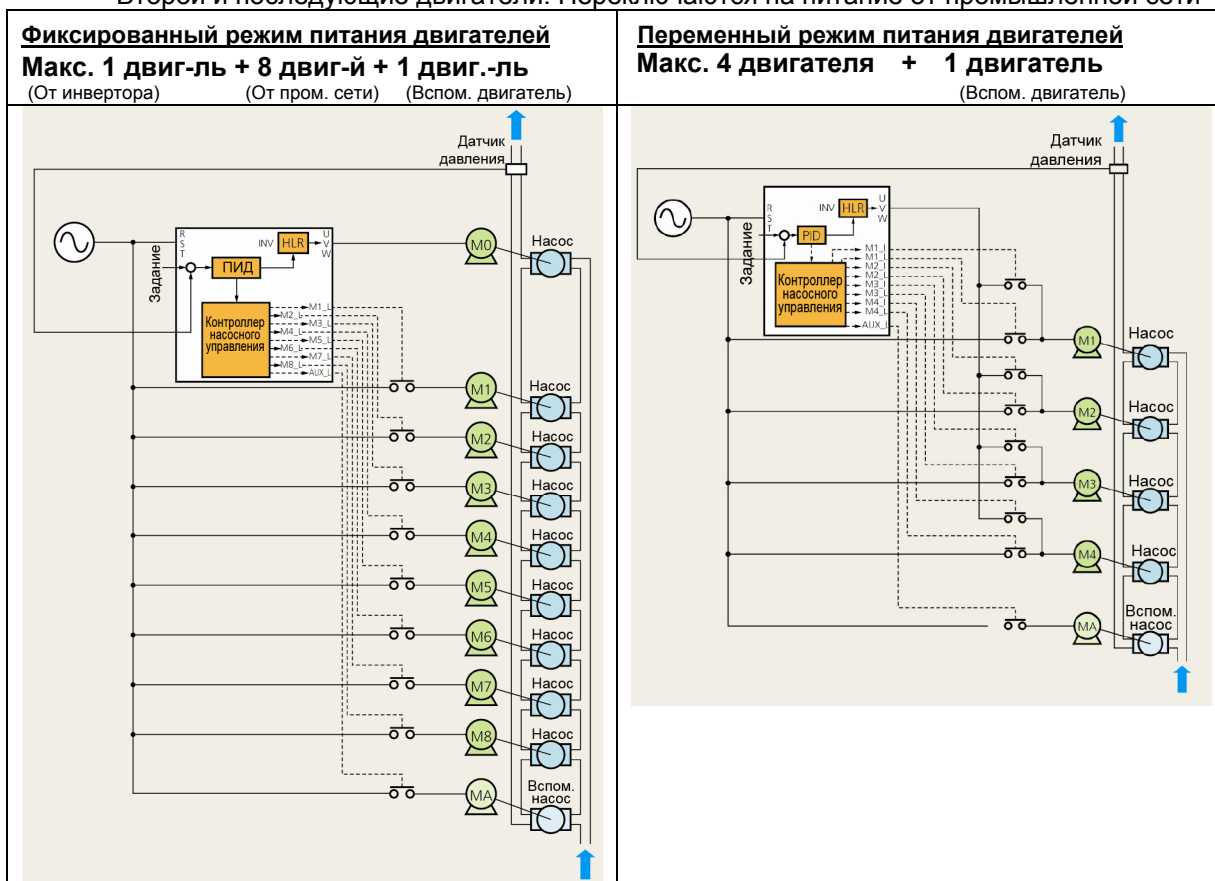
Второй и последующие двигатели: Переключаются на питание от промышленной сети

| Фиксированный режим питания двигателей Макс. 1 двиг-ль + 8 двиг-й + 1 двиг.-ль (От инвертора) (От пром. сети) (Вспом. двигатель) | Переменный режим питания двигателей Макс. 4 двигателя + 1 двигатель (Вспом. двигатель) |
|---|---|

Датчик давления
R S T
INV
HLR
U V W
Задание
ПИД
M0
Насос
Контроллер насосного управления
M1_L M2_L M3_L M4_L M5_L M6_L M7_L M8_L AUX_L
M1 Насос
M2 Насос
M3 Насос
M4 Насос
M5 Насос
M6 Насос
M7 Насос
M8 Насос
MA Вспом. насос

Датчик давления
R S T
INV
HLR
U V W
Задание
PID
Контроллер насосного управления
M1_I M1_L M2_I M2_L M3_I M3_L M4_I M4_L AUX_L
M1 Насос
M2 Насос
M3 Насос
M4 Насос
MA Вспом. насос